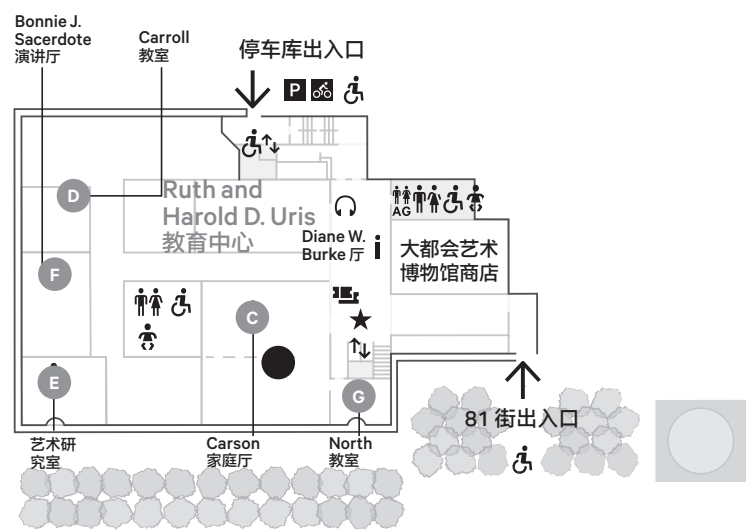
Bonnie J. Sacerdote 演讲厅

Carroll 教室

停车库出入口

P

D

Ruth and Harold D. Uris 教育中心

AG

Diane W. Burke 厅

i

大都会艺术博物馆商店

F

C

E

G

81 街出入口

艺术研究室

Carson 家庭厅

North 教室